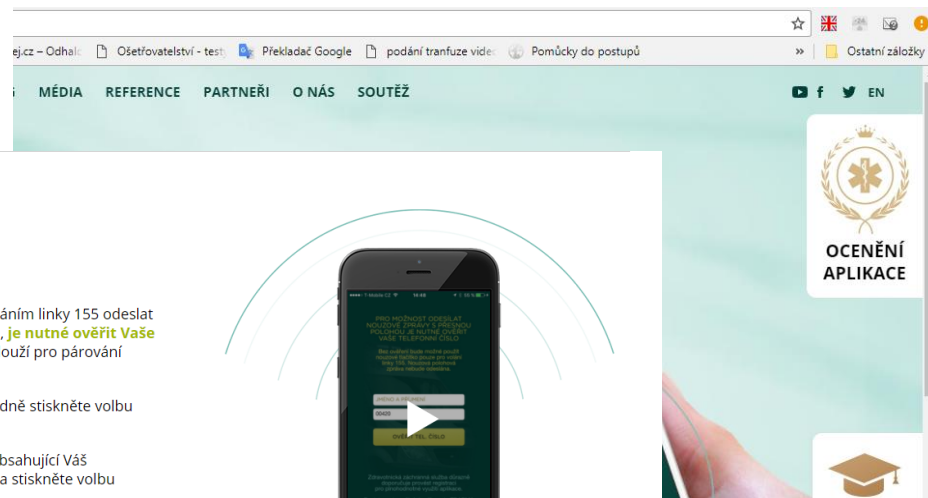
ej.cz – Odhalc Ošetřovatelství - testy Překladač Google podání tranfuze videc Pomůcky do postupů » Ostatní záložky

S MÉDIA REFERENCE PARTNEŘI O NÁS SOUTĚŽ EN

OCENĚNÍ APLIKACE

áním linky 155 odeslat , je nutné ověřit Vaše ouží pro párování

dně stiskněte volbu

bsahující Váš a stiskněte volbu

PRO MOŽNOST ODESLAT NOUZOVÉ ZPRÁVY S PŘESNOU POLOHOU JE NUTNÉ OVĚŘIT VAŠE TELEFONNÍ ČÍSLO

JMÉNO A PŘÍJMENÍ
00420
OVĚŘIT TEL. ČÍSLO